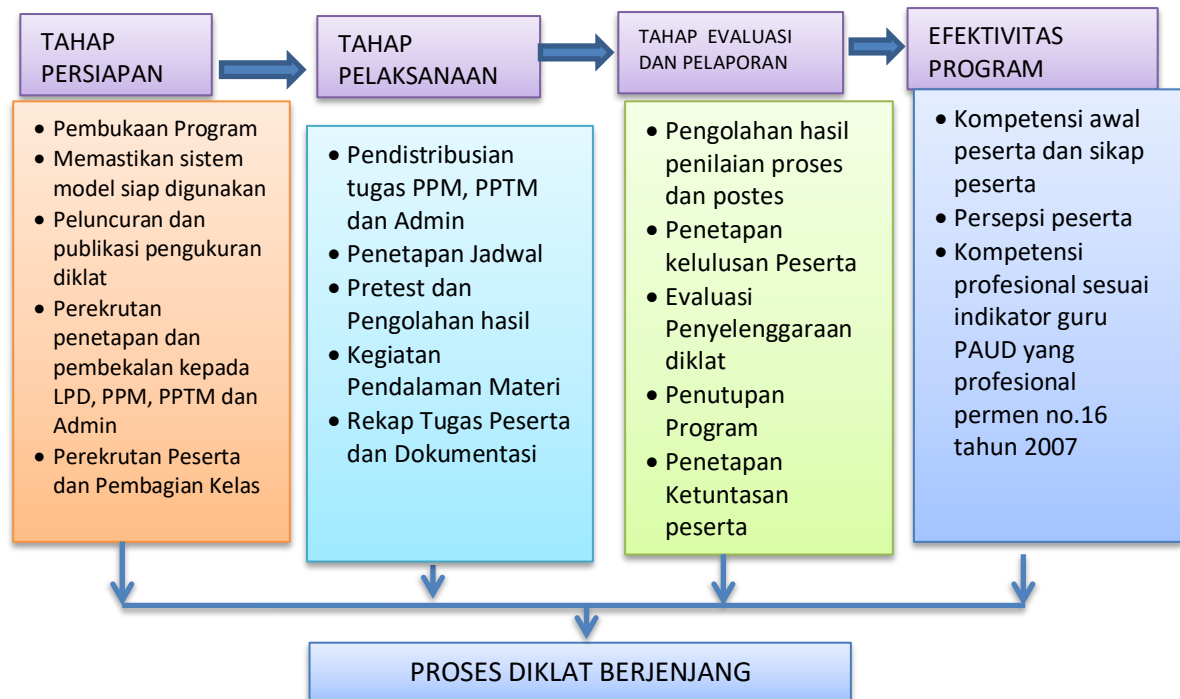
TAHAP PERSIAPAN

TAHAP PELAKSANAAN

TAHAP EVALUASI DAN PELAPORAN

EFEKTIVITAS PROGRAM

- Pembukaan Program
- Memastikan sistem model siap digunakan
- Peluncuran dan publikasi pengukuran diklat
- Perekrutan penetapan dan pembekalan kepada LPD, PPM, PPTM dan Admin
- Perekrutan Peserta dan Pembagian Kelas

- Pendistribusian tugas PPM, PPTM dan Admin
- Penetapan Jadwal
- Pretest dan Pengolahan hasil
- Kegiatan Pendalaman Materi
- Rekap Tugas Peserta dan Dokumentasi

- Pengolahan hasil penilaian proses dan postes
- Penetapan kelulusan Peserta
- Evaluasi Penyelenggaraan diklat
- Penutupan Program
- Penetapan Ketuntasan peserta

- Kompetensi awal peserta dan sikap peserta
- Persepsi peserta
- Kompetensi profesional sesuai indikator guru PAUD yang profesional permen no.16 tahun 2007

PROSES DIKLAT BERJENJANG